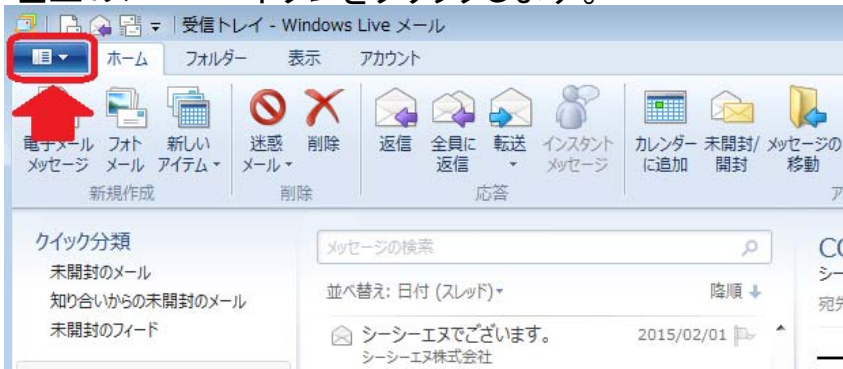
受信トレイ - Windows Live メール

ホーム フォルダー 表示 アカウント

電子メール メッセージ フォト メール 新しい アイテム 新規作成

迷惑 メール 削除 削除

返信 全員に 返信 転送 インスタント メッセージ 応答

カレンダー に追加 未開封/ 開封 メッセージの 移動

クイック分類
未開封のメール
知り合いからの未開封のメール
未開封のフィード

メッセージの検索

並べ替え: 日付 (スレッド) 降順

シーシーエヌでございます。 2015/02/01
シーシーエヌ株式会社